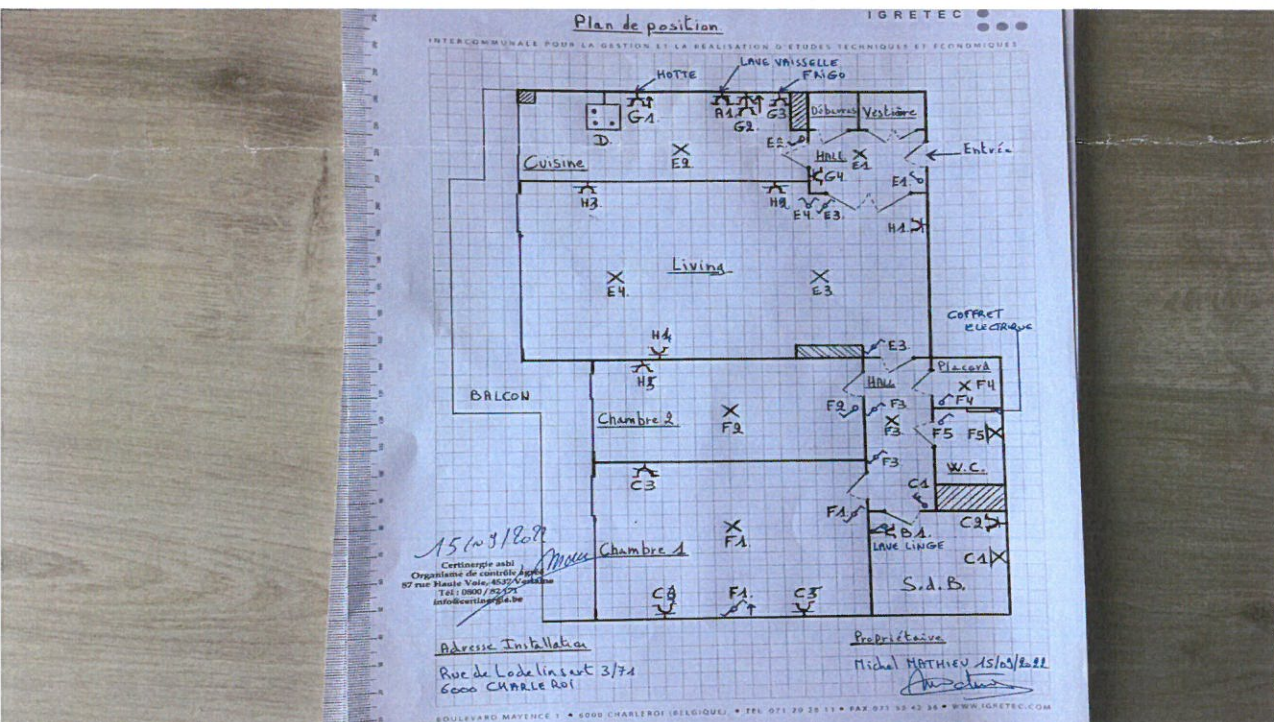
Plan de position

IGRETEC

INTERCOMMUNALE POUR LA GESTION ET LA RÉALISATION D'ÉTUDES TECHNIQUES ET ÉCONOMIQUES

HOTTE
LAVE VAISSELLE
FRIGO
D.
G1.
A1
G2.
G3
Débarras
Vestiaire
E2
E2
Hall
E1
Entrée
Cuisine
G4.
E1
H3.
H2.
E4
E3.
H1.
Living
E4.
E3
COFFRET ELECTRIQUE
H4
E3.
Placard
H5
Hall
F4
F4
BALCON
F2
F3
Chambre 2
F2
F3
F5
F5
F3.
W.C.
C3
C1
F1
B1.
C2
LAVE LINGE
C1
15/03/2022
Certinergie asbl
Organisme de contrôle agréé
87 rue Haute Voie, 4537 Verlaine
Tél : 0800 / 82 171
info@certinergie.be
Chambre 1
F1.
S.d.B.
C3
F1.
C3

Adresse Installation
Rue de Lodelinsart 3/71
6000 CHARLEROI

Propriétaire
Michel MATHIEU 15/03/2022

BOULEVARD MAYENCE 1 • 6000 CHARLEROI (BELGIQUE) • TEL 071 20 28 11 • FAX 071 33 42 36 • WWW.IGRETEC.COM